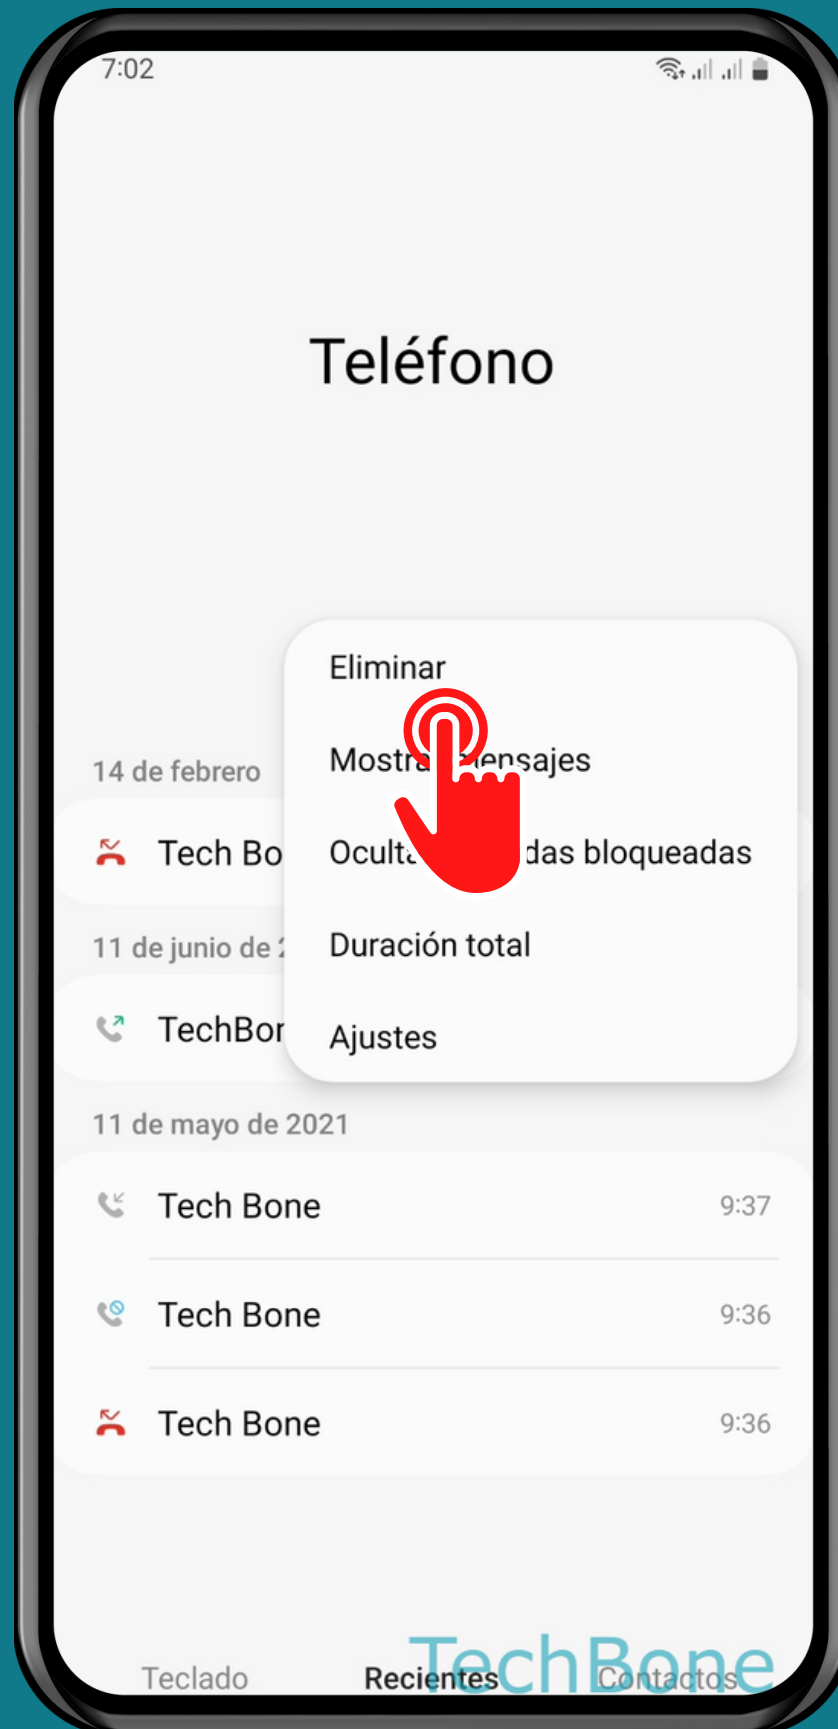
7:02

Teléfono

Eliminar

Mostra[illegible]ensajes

Ocult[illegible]das bloqueadas

Duración total

Ajustes

14 de febrero

Tech Bo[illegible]

11 de junio de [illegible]

TechBo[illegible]

11 de mayo de 2021

Tech Bone 9:37

Tech Bone 9:36

Tech Bone 9:36

Teclado Recientes Contactos

TechBone